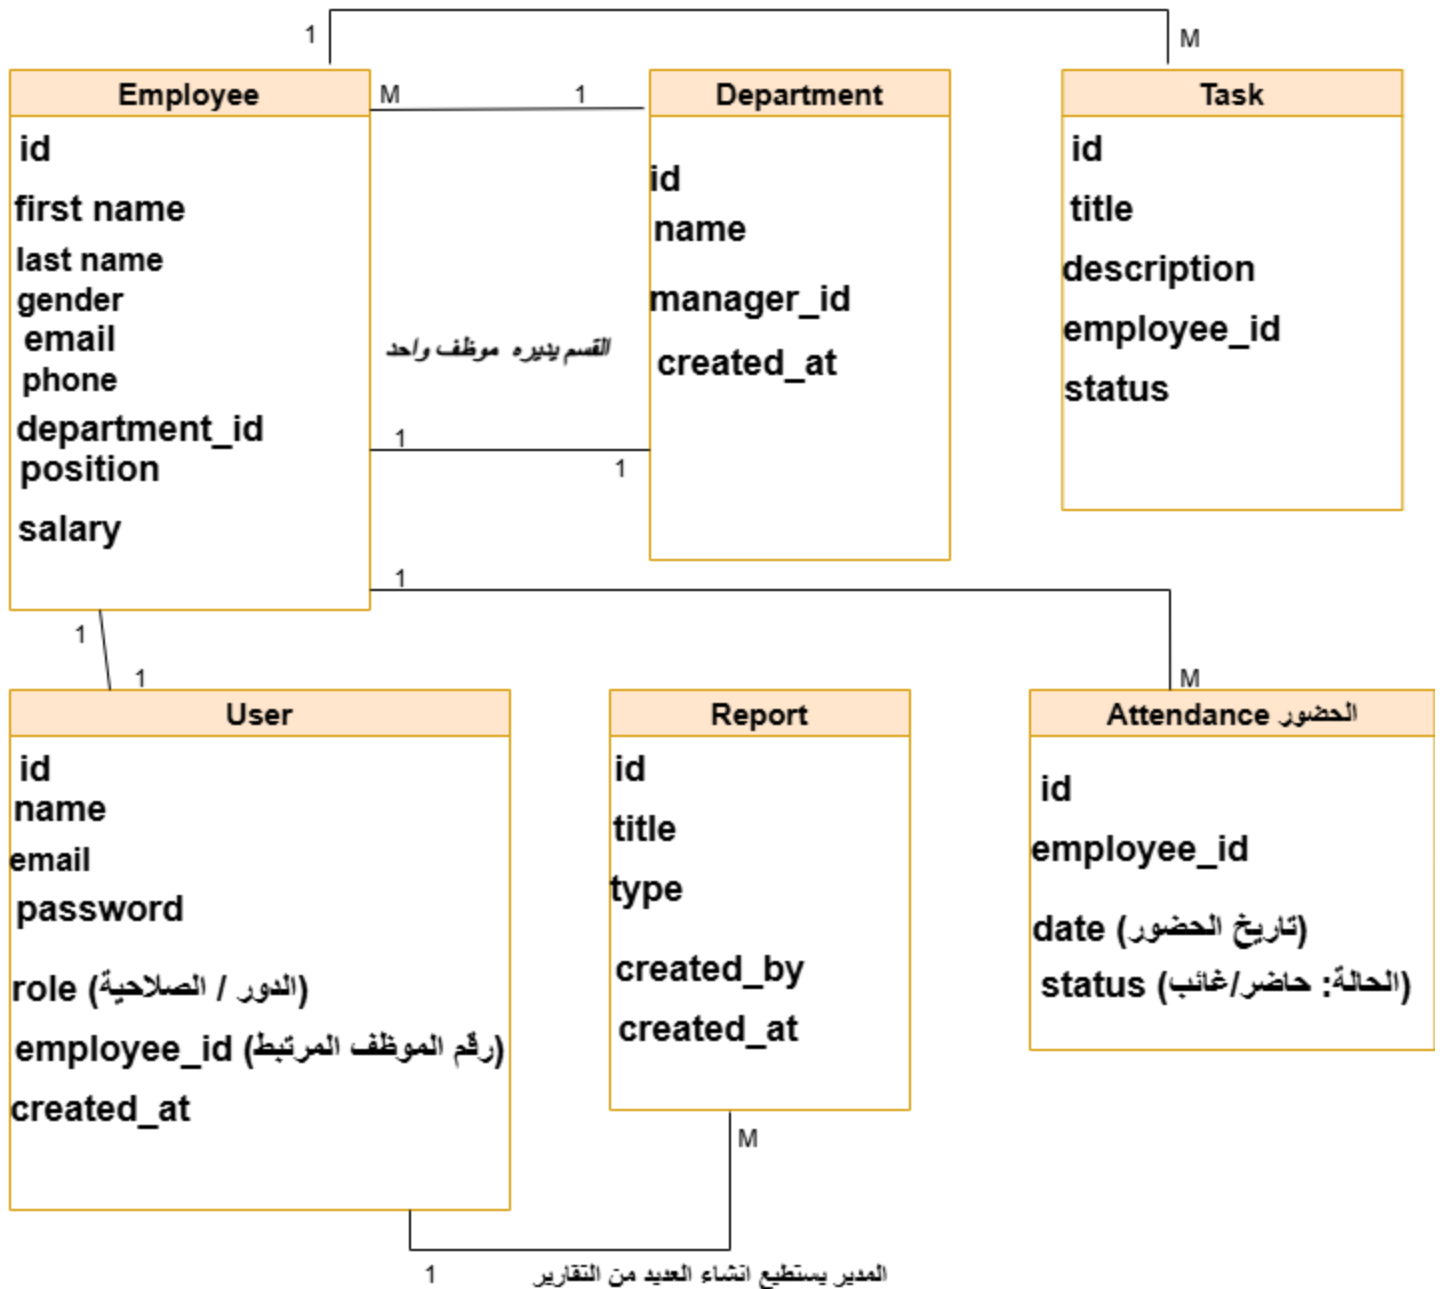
1

M

Employee

id

first name

last name

gender

email

phone

department_id

position

salary

M

1

Department

id

name

manager_id

created_at

Task

id

title

description

employee_id

status

القسم يديره موظف واحد

1

1

1

1

1

M

User

id

name

email

password

role (الدور / الصلاحية)

employee_id (رقم الموظف المرتبط)

created_at

Report

id

title

type

created_by

created_at

Attendance الحضور

id

employee_id

date (تاريخ الحضور)

status (الحالة: حاضر/غائب)

M

1

المدير يستطيع انشاء العديد من التقارير